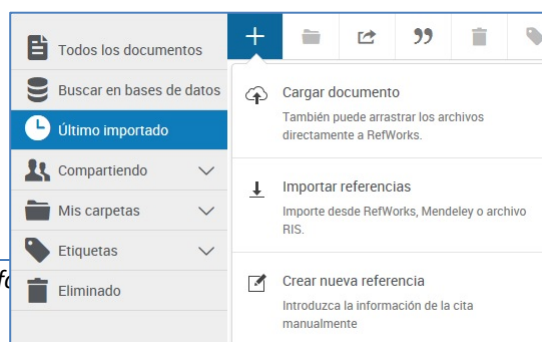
Todos los documentos
Buscar en bases de datos
Último importado
Compartiendo
Mis carpetas
Etiquetas
Eliminado

Cargar documento
También puede arrastrar los archivos directamente a RefWorks.

Importar referencias
Importe desde RefWorks, Mendeley o archivo RIS.

Crear nueva referencia
Introduzca la información de la cita manualmente